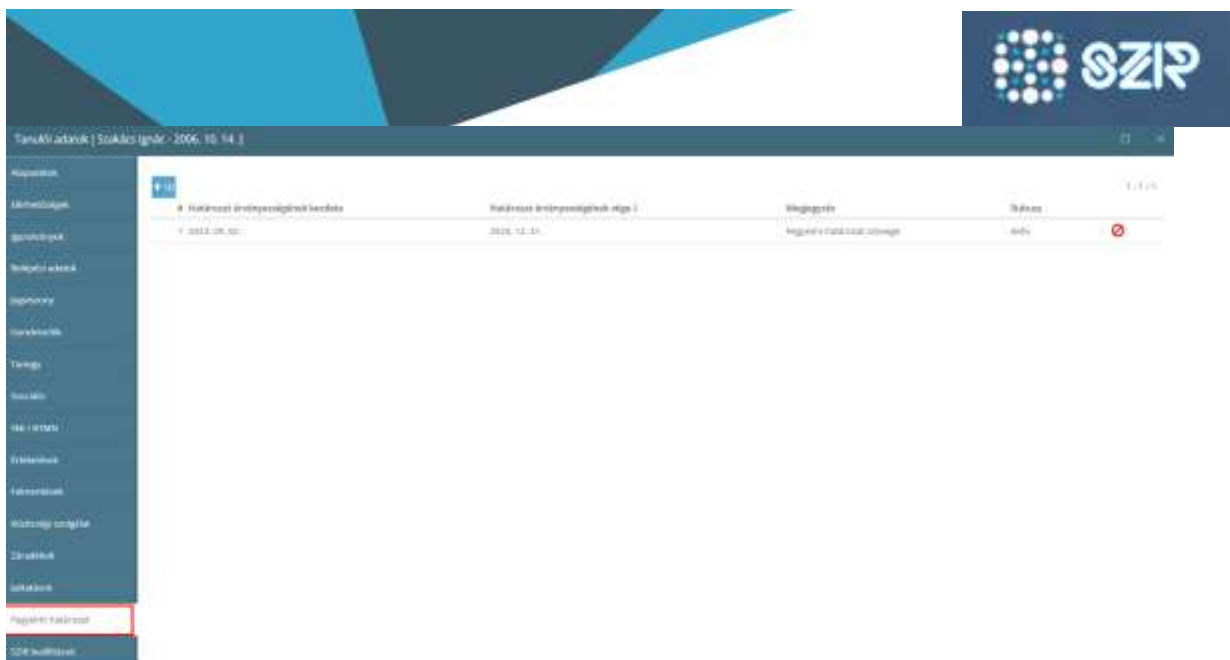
SZIR

Tanulói adatok | Szakács Ignác - 2006. 10. 14. |

Alapadatok
Elérhetőségek
Igazolványok
Belépési adatok
Jogviszony
Gondviselők
Tantágy
Szociális
SNI / BTMN
Értékelések
Felmentések
Közösségi szolgálat
Záradékok
Szakaszok
Fegyelmi határozat
SZIR leszállítások

+ Új

1 - 1 / 1

| # | Határozat érvényességének kezdete | Határozat érvényességének vége ↓ | Megjegyzés | Státusz | |
|---|---|---|---|---|---|
| 1 | 2023. 09. 02. | 2026. 12. 31. | Fegyelmi határozat szövege | Aktív | |